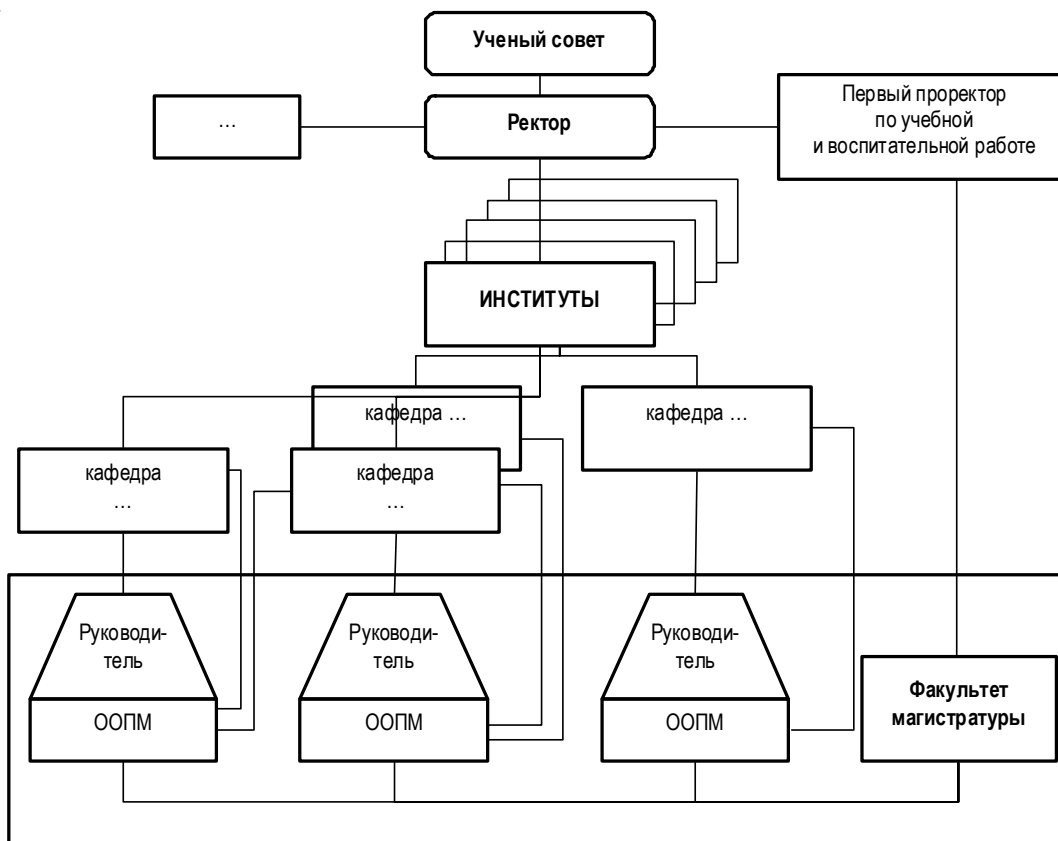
Ученый совет

…

Ректор

Первый проректор по учебной и воспитательной работе

ИНСТИТУТЫ

кафедра …

кафедра …

кафедра …

кафедра …

Руководитель

ООПМ

Руководитель

ООПМ

Руководитель

ООПМ

Факультет магистратуры